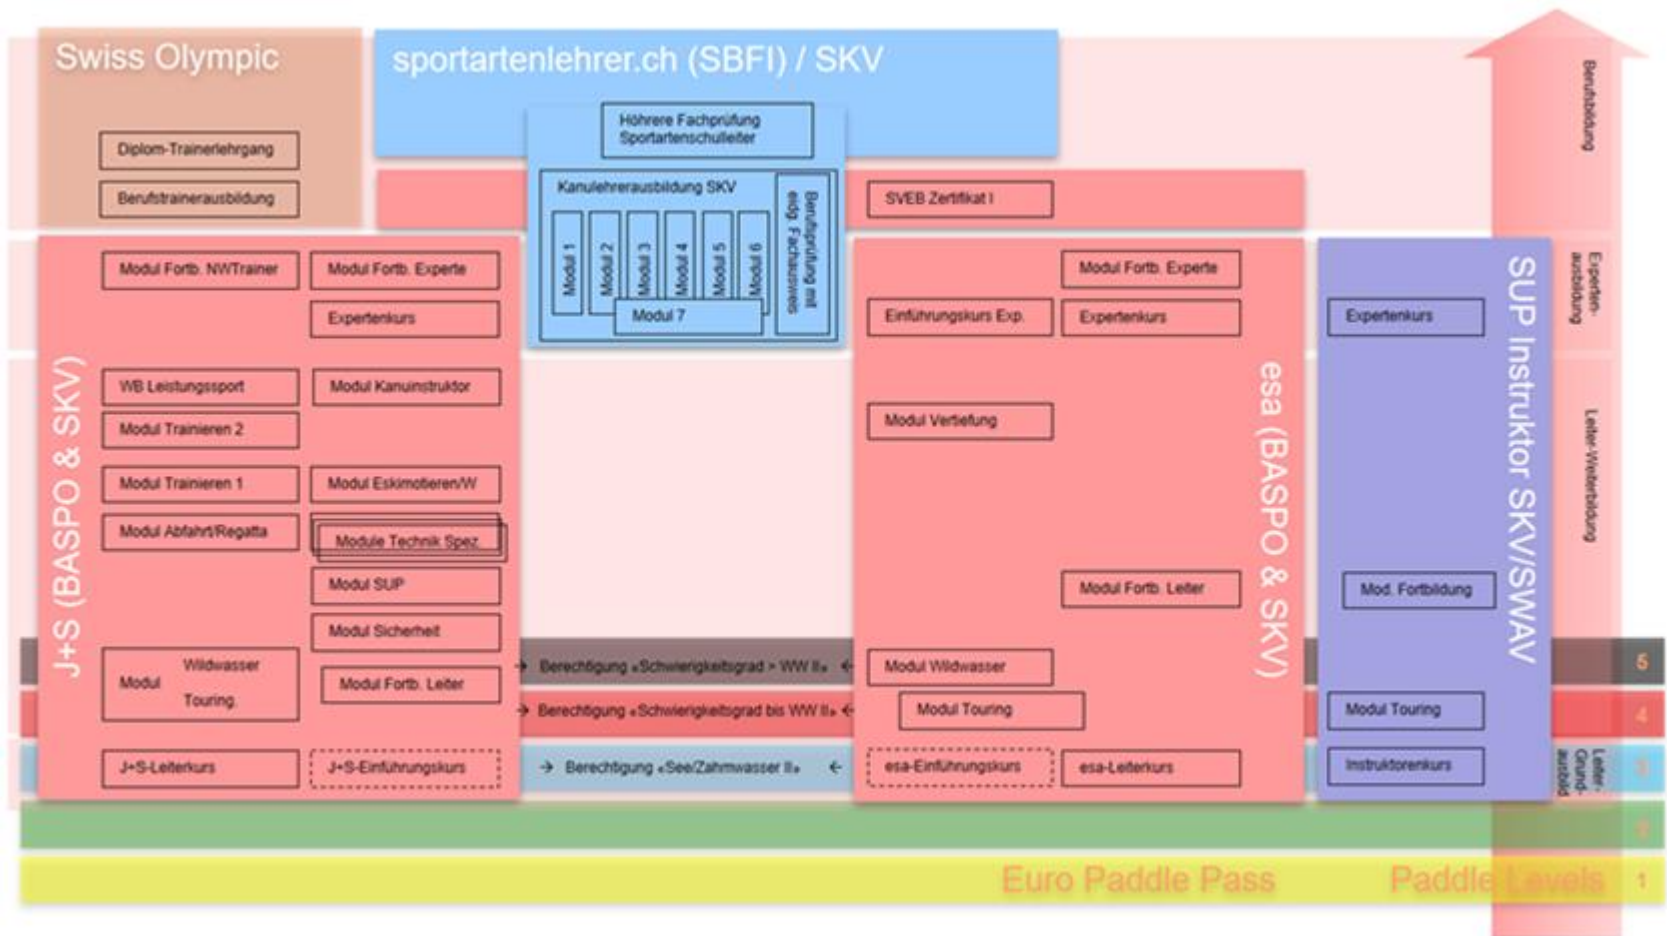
Swiss Olympic

Diplom-Trainerlehrgang

Berufstrainerausbildung

sportartenlehrer.ch (SBFI) / SKV

Höhrere Fachprüfung Sportartenschulleiter

Kanulehrerausbildung SKV

Modul 1

Modul 2

Modul 3

Modul 4

Modul 5

Modul 6

Modul 7

Berufsprüfung mit eidg. Fachausweis

SVEB Zertifikat I

Berufsbildung

J+S (BASPO & SKV)

Modul Fortb. NWTrainer

Modul Fortb. Experte

Expertenkurs

WB Leistungssport

Modul Kanuinstruktor

Modul Trainieren 2

Modul Trainieren 1

Modul Eskimotieren/W

Modul Abfahrt/Regatta

Module Technik Spez

Modul SUP

Modul Sicherheit

Modul Wildwasser Touring

Modul Fortb. Leiter

J+S-Leiterkurs

J+S-Einführungskurs

Berechtigung «Schwierigkeitsgrad > WW II»

Berechtigung «Schwierigkeitsgrad bis WW II»

Berechtigung «See/Zahmwasser II»

esa (BASPO & SKV)

Modul Fortb. Experte

Einführungskurs Exp.

Expertenkurs

Modul Vertiefung

Modul Fortb. Leiter

Modul Wildwasser

Modul Touring

esa-Einführungskurs

esa-Leiterkurs

SUP Instruktor SKV/SWAV

Expertenkurs

Mod. Fortbildung

Modul Touring

Instruktorenkurs

Experten-ausbildung

Leiter-Weiterbildung

Leiter-Grund-ausbildung

5

4

3

2

1

Euro Paddle Pass

Paddle Levels